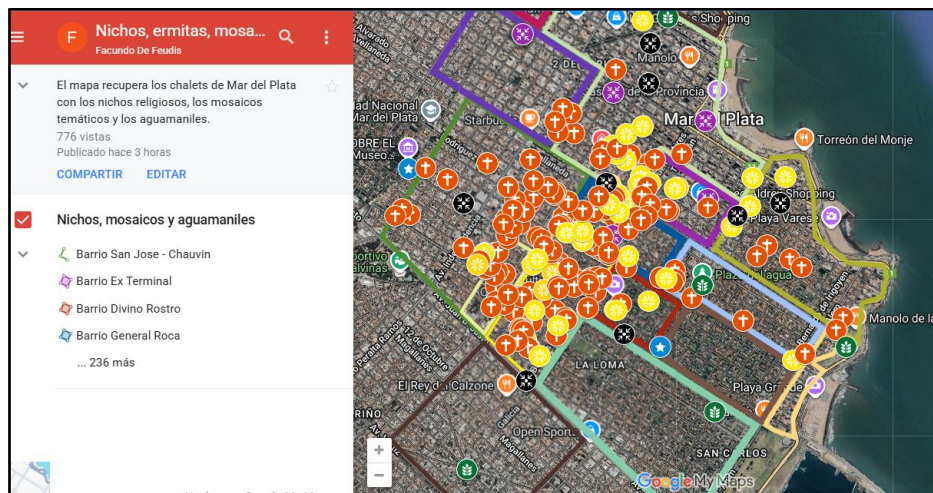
F Nichos, ermitas, mosa...
Facundo De Feudis

El mapa recupera los chalets de Mar del Plata con los nichos religiosos, los mosaicos temáticos y los aguamaniles.
776 vistas
Publicado hace 3 horas

COMPARTIR EDITAR

Nichos, mosaicos y aguamaniles

Barrio San Jose - Chauvin
Barrio Ex Terminal
Barrio Divino Rostro
Barrio General Roca
... 236 más

Shopping
Manolo
2 De
Provincia
Nacional
Mar del Plata
Starbu
Mar del Plata
Torreón del Monje
OBRE EL
Museo
Aldrey Shopping
Playa Varese
Plaza del agua
Manolo de la
El Rey del Calzone
LA LOMA
Playa Grande
Open Sport
SAN CARLOS
12 de Octubre
Magallanes
Google My Maps